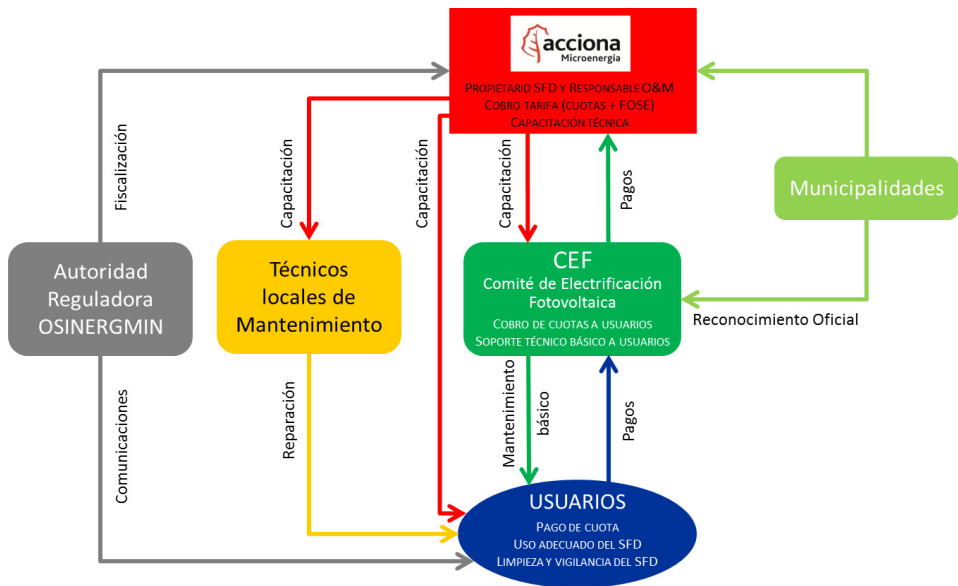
acciona
Microenergía

Propietario SFD y Responsable O&M
Cobro tarifa (cuotas + FOSE)
Capacitación técnica

Fiscalización

Capacitación

Capacitación

Capacitación

Pagos

Municipalidades

Autoridad Reguladora OSINERGMIN

Técnicos locales de Mantenimiento

CEF
Comité de Electrificación Fotovoltaica
Cobro de cuotas a usuarios
Soporte técnico básico a usuarios

Reconocimiento Oficial

Comunicaciones

Reparación

Mantenimiento básico

Pagos

USUARIOS
Pago de cuota
Uso adecuado del SFD
Limpieza y vigilancia del SFD